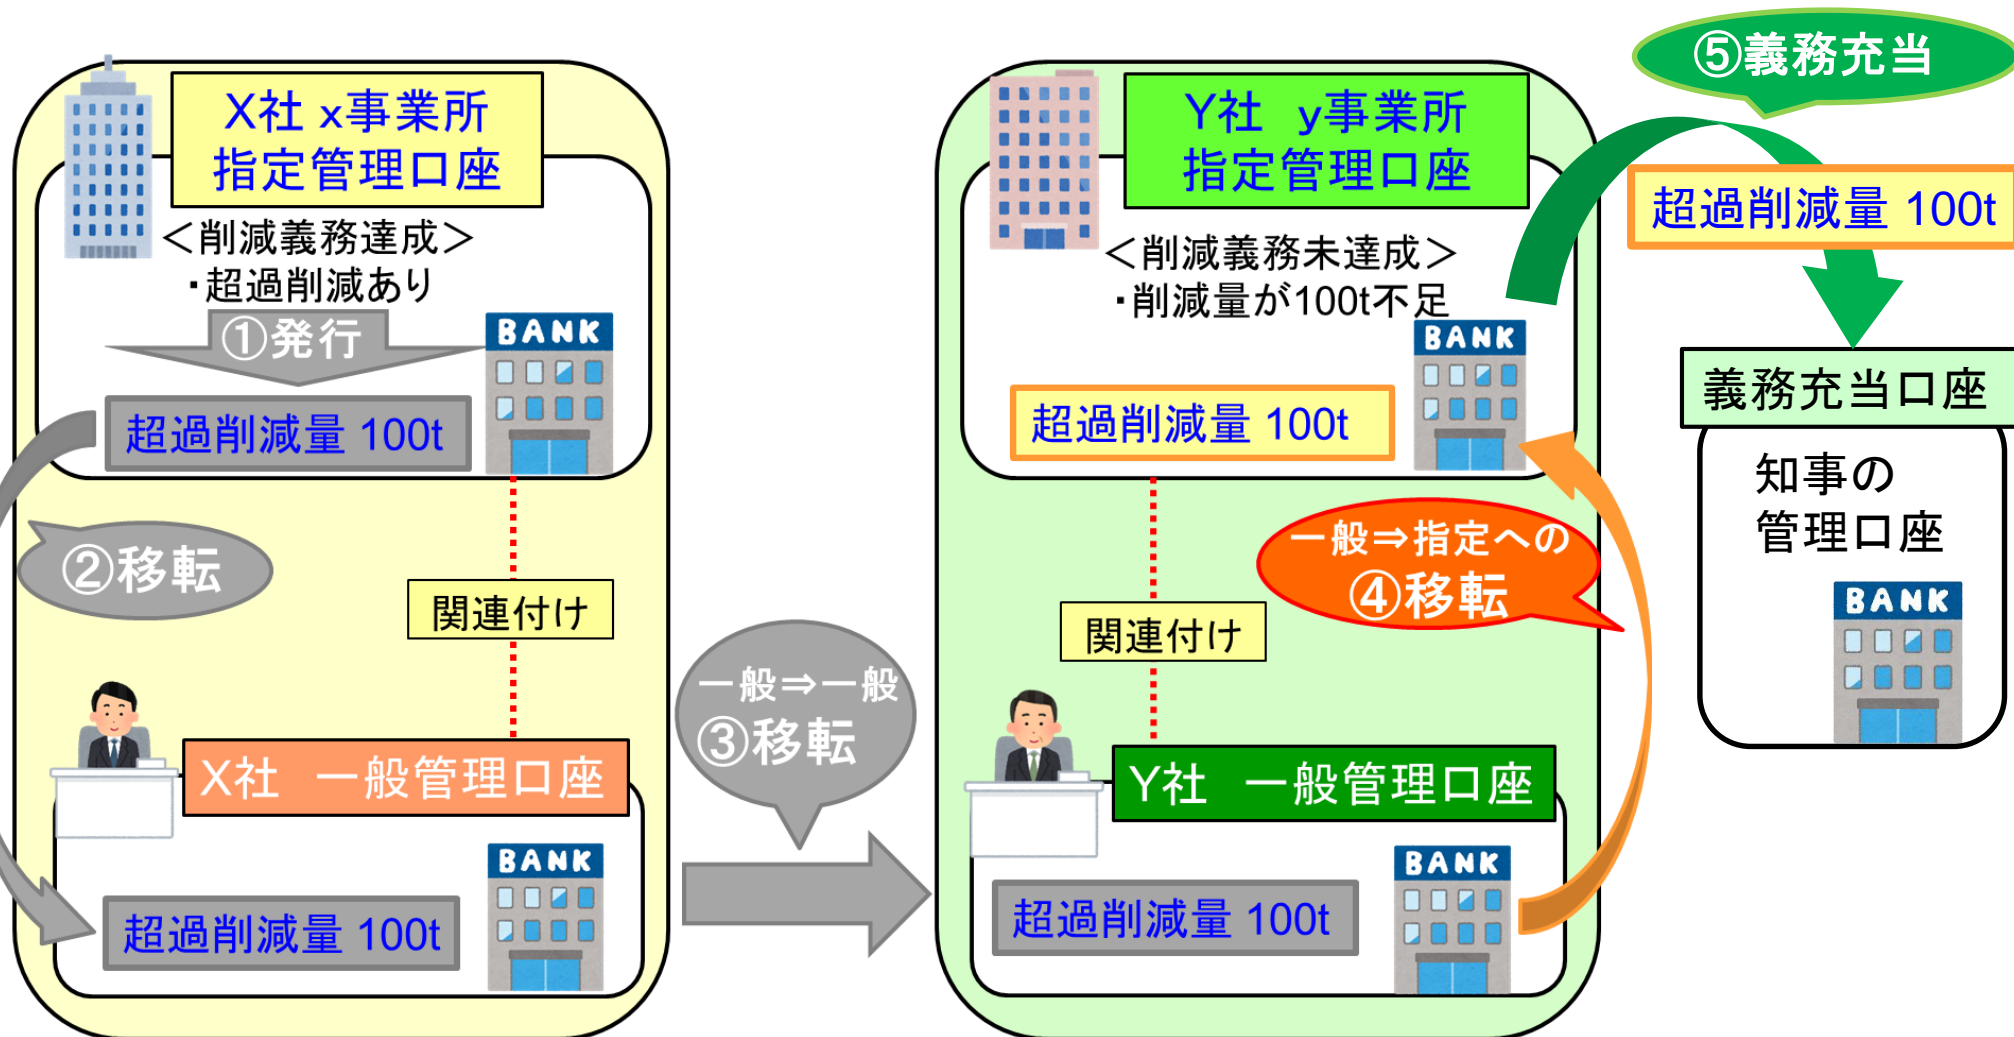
X社 x事業所
指定管理口座

BANK

＜削減義務達成＞
・超過削減あり

①発行

超過削減量 100t

②移転

関連付け

X社　一般管理口座

BANK

超過削減量 100t

一般⇒一般
③移転

Y社　y事業所
指定管理口座

＜削減義務未達成＞
・削減量が100t不足

BANK

超過削減量 100t

関連付け

一般⇒指定への
④移転

Y社　一般管理口座

BANK

超過削減量 100t

⑤義務充当

超過削減量 100t

義務充当口座

知事の
管理口座

BANK